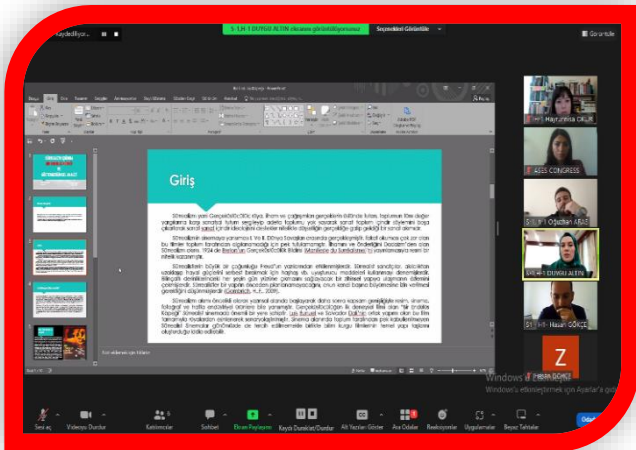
Kaydediliyor...

S-1.H-1 DUYGU ALTIN ekranını görüntülüyorsunuz

Seçenekleri Görüntüle

Görünüm

Giriş

Hayrunnisa OKUR

AES CONGRESS

S1-H-1 Oğuzhan ARAS

S1-H-1 DUYGU ALTIN

S1-H-1 Hasan GÖKÇE

Z

Windows'u Etkinleştir
Windows'u etkinleştirmek için Ayarlar'a gidin.

Sesi aç

Videoyu Durdur

Katılımcılar

Sohbet

Ekranı Paylaşma

Kaydı Duraklat/Durdur

Alt Yazıları Göster

Ara Odalar

Reaksiyonlar

Uygulamalar

Beyaz Tahtalar

Odadan